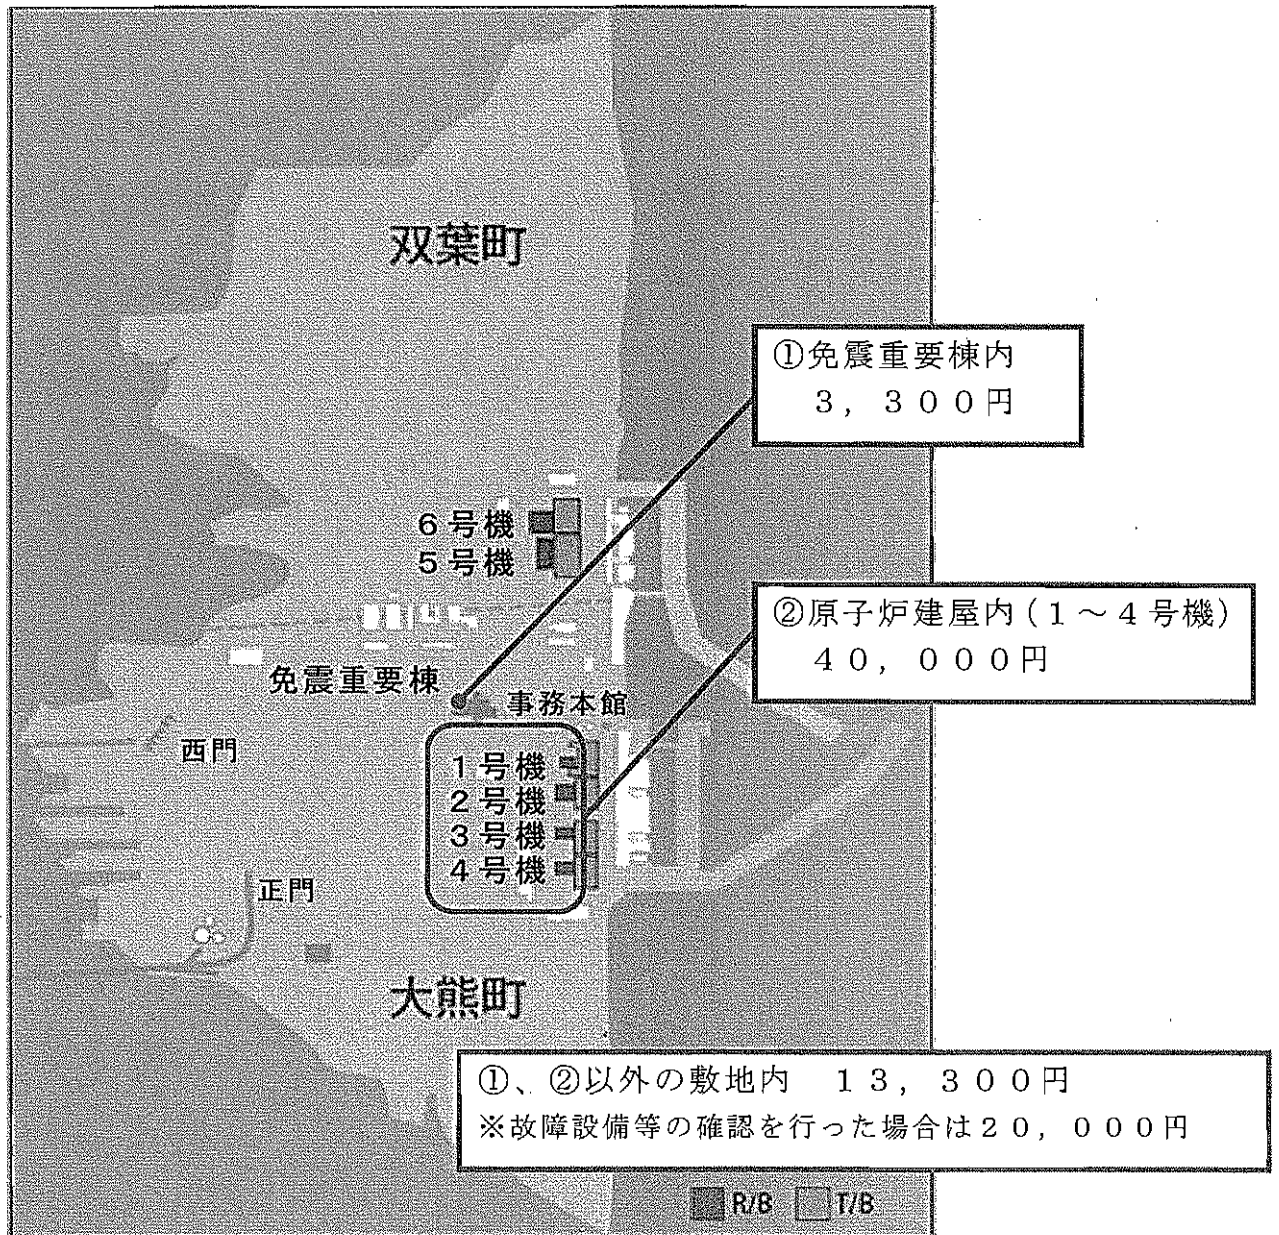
双葉町

①免震重要棟内
３，３００円

６号機
５号機

②原子炉建屋内（１～４号機）
４０，０００円

免震重要棟
事務本館

西門

１号機
２号機
３号機
４号機

正門

大熊町

①、②以外の敷地内　１３，３００円
※故障設備等の確認を行った場合は２０，０００円

R/B　T/B